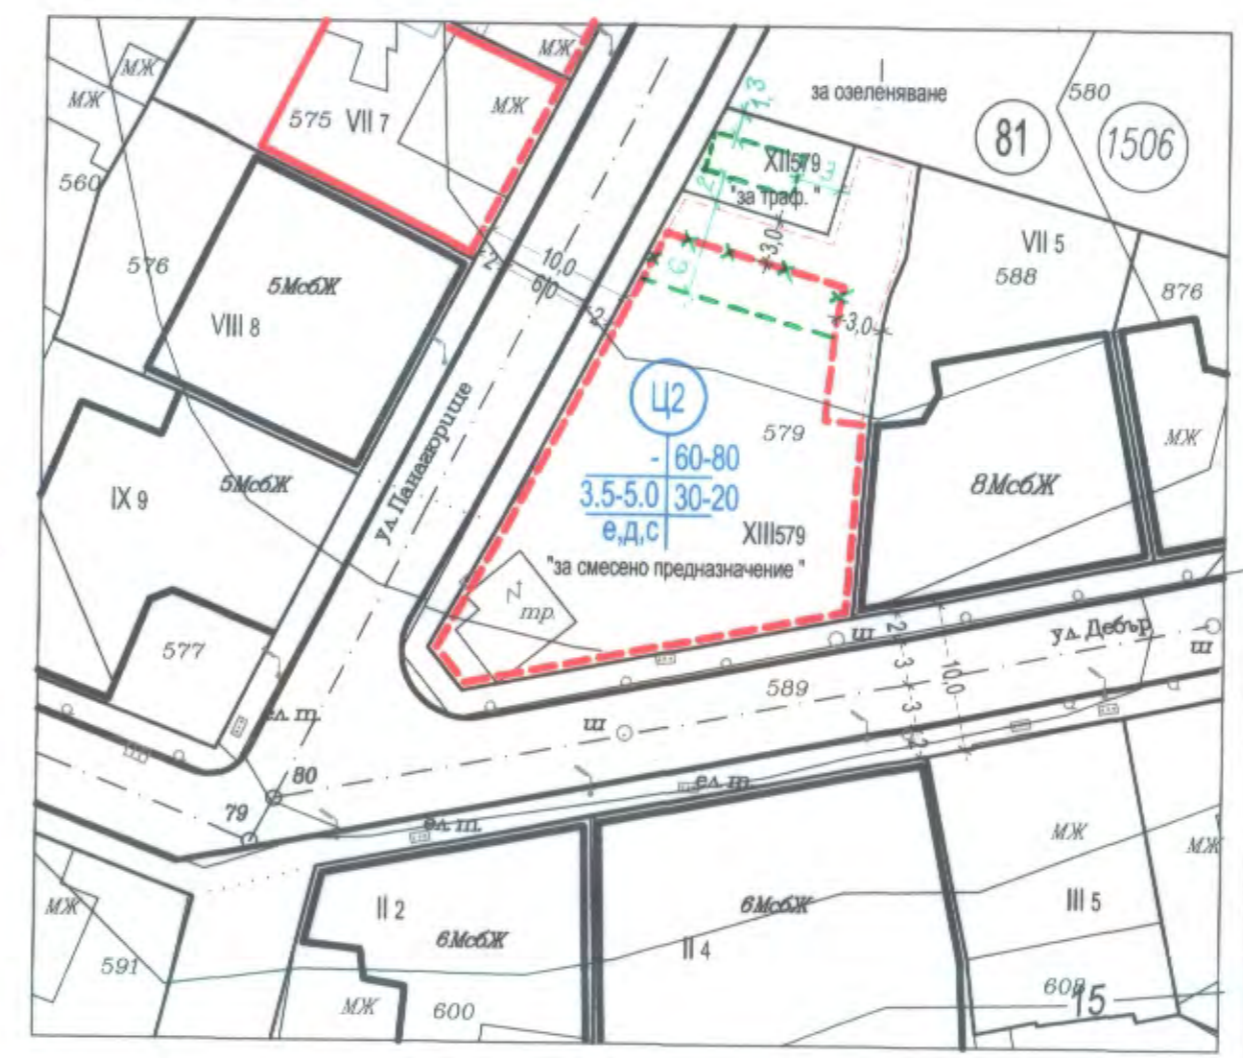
МЖ
МЖ
МЖ
575 VII 7
МЖ
за озеленяване
580
81
1506
560
1,3
XII579
"за траф."
VII 5
588
876
576
5МсбЖ
VIII 8
10,0
6,0
3,0
3,0
Ц2
-
60-80
3.5-5.0
30-20
е,д,с
579
МЖ
IX 9
5МсбЖ
ул. Панагюрище
XIII579
"за смесено предназначение"
8МсбЖ
тр.
577
ул. Дебър
ш
ш
589
2
3
3
10,0
ел. тп.
ш
80
79
ел. тп
ел. тп.
МЖ
МЖ
МЖ
II 2
6МсбЖ
6МсбЖ
II 4
III 5
591
МЖ
600
608
15